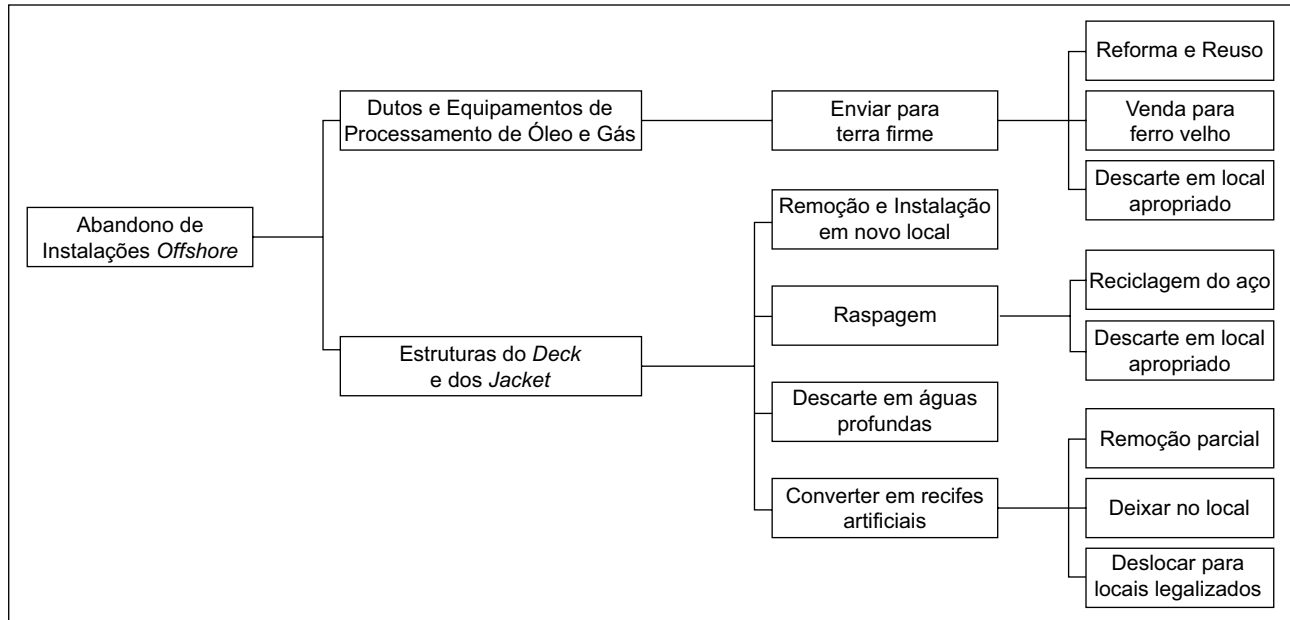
Abandono de Instalações *Offshore*

Dutos e Equipamentos de Processamento de Óleo e Gás

Enviar para terra firme

Reforma e Reuso

Venda para ferro velho

Descarte em local apropriado

Estruturas do *Deck* e dos *Jacket*

Remoção e Instalação em novo local

Raspagem

Reciclagem do aço

Descarte em local apropriado

Descarte em águas profundas

Converter em recifes artificiais

Remoção parcial

Deixar no local

Deslocar para locais legalizados